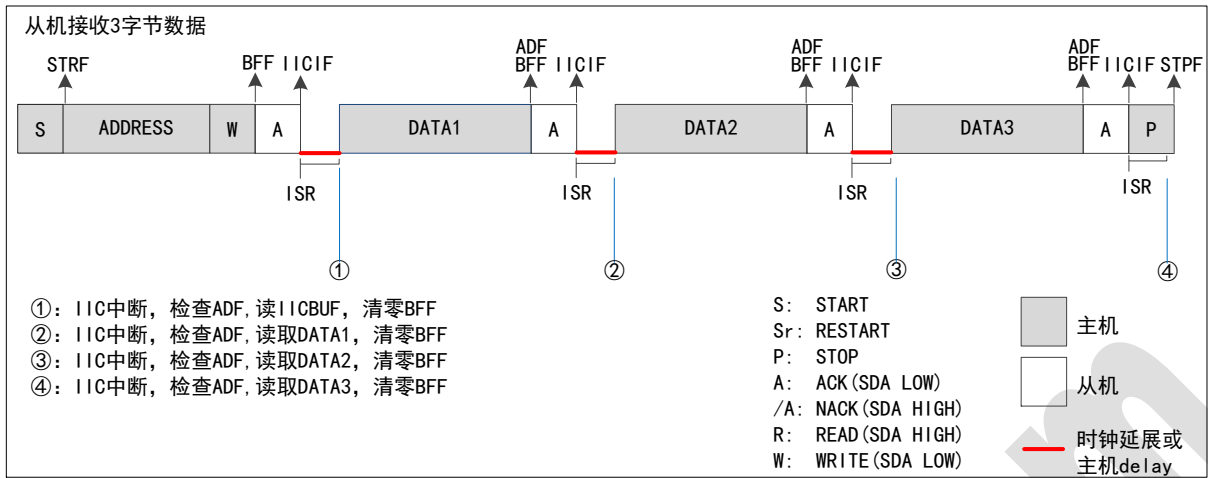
从机接收3字节数据

STRF BFF IICIF ADF BFF IICIF ADF BFF IICIF ADF BFF IICIF STPF

| S | ADDRESS | W | A | | DATA1 | A | | DATA2 | A | | DATA3 | A | P |
|---|---|---|---|---|---|---|---|---|---|---|---|---|---|

ISR ISR ISR ISR

① ② ③ ④

①：IIC中断，检查ADF,读IICBUF，清零BFF
②：IIC中断，检查ADF,读取DATA1，清零BFF
③：IIC中断，检查ADF,读取DATA2，清零BFF
④：IIC中断，检查ADF,读取DATA3，清零BFF

S: START
Sr: RESTART
P: STOP
A: ACK(SDA LOW)
/A: NACK(SDA HIGH)
R: READ(SDA HIGH)
W: WRITE(SDA LOW)

主机
从机
时钟延展或主机delay